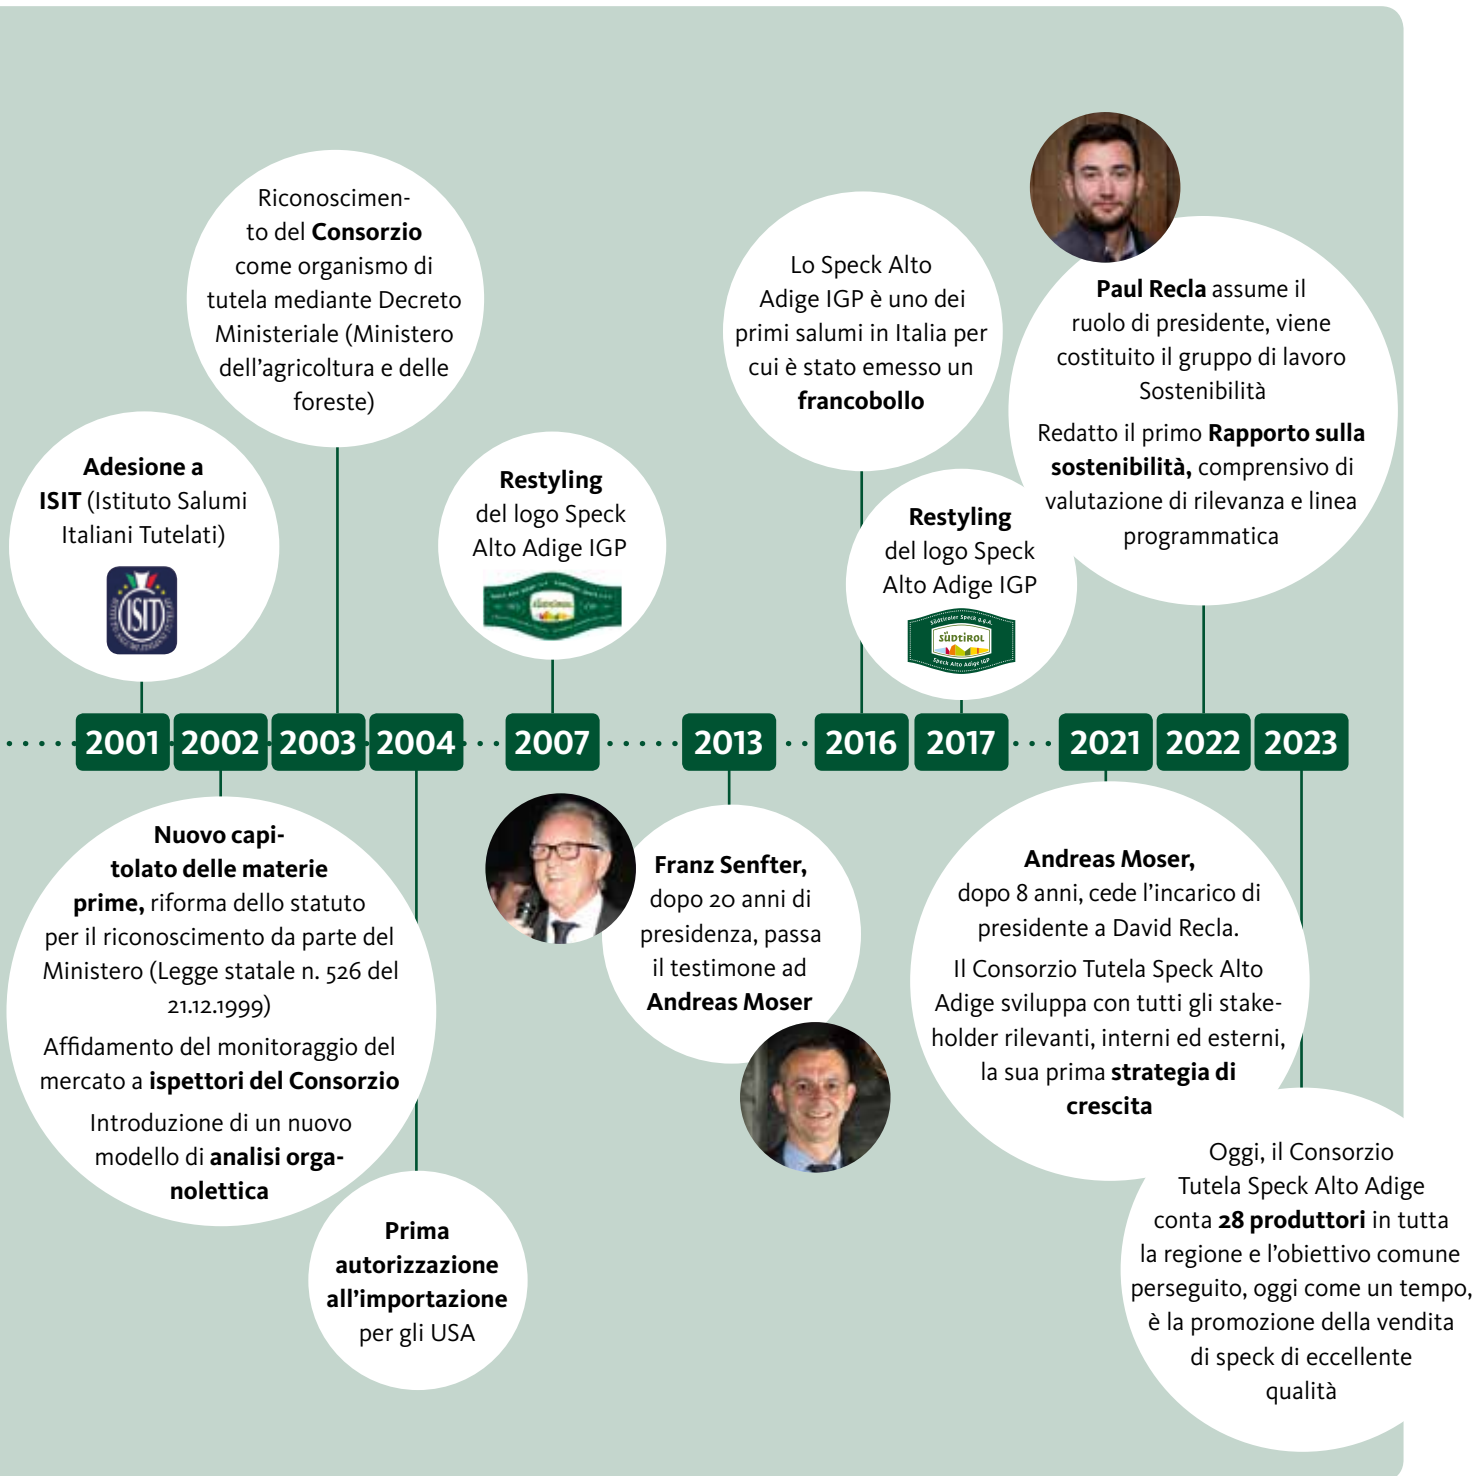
Riconoscimento del **Consorzio** come organismo di tutela mediante Decreto Ministeriale (Ministero dell'agricoltura e delle foreste)

Lo Speck Alto Adige IGP è uno dei primi salumi in Italia per cui è stato emesso un **francobollo**

**Paul Recla** assume il ruolo di presidente, viene costituito il gruppo di lavoro Sostenibilità

Redatto il primo **Rapporto sulla sostenibilità,** comprensivo di valutazione di rilevanza e linea programmatica

**Adesione a ISIT** (Istituto Salumi Italiani Tutelati)

ISIT

**Restyling** del logo Speck Alto Adige IGP

**Restyling** del logo Speck Alto Adige IGP

Südtiroler Speck g.g.A. SÜDTIROL Speck Alto Adige IGP

2001 2002 2003 2004 2007 2013 2016 2017 2021 2022 2023

**Nuovo capitolato delle materie prime,** riforma dello statuto per il riconoscimento da parte del Ministero (Legge statale n. 526 del 21.12.1999)

Affidamento del monitoraggio del mercato a **ispettori del Consorzio**

Introduzione di un nuovo modello di **analisi organolettica**

**Prima autorizzazione all'importazione** per gli USA

**Franz Senfter,** dopo 20 anni di presidenza, passa il testimone ad **Andreas Moser**

**Andreas Moser,** dopo 8 anni, cede l'incarico di presidente a David Recla.

Il Consorzio Tutela Speck Alto Adige sviluppa con tutti gli stakeholder rilevanti, interni ed esterni, la sua prima **strategia di crescita**

Oggi, il Consorzio Tutela Speck Alto Adige conta **28 produttori** in tutta la regione e l'obiettivo comune perseguito, oggi come un tempo, è la promozione della vendita di speck di eccellente qualità